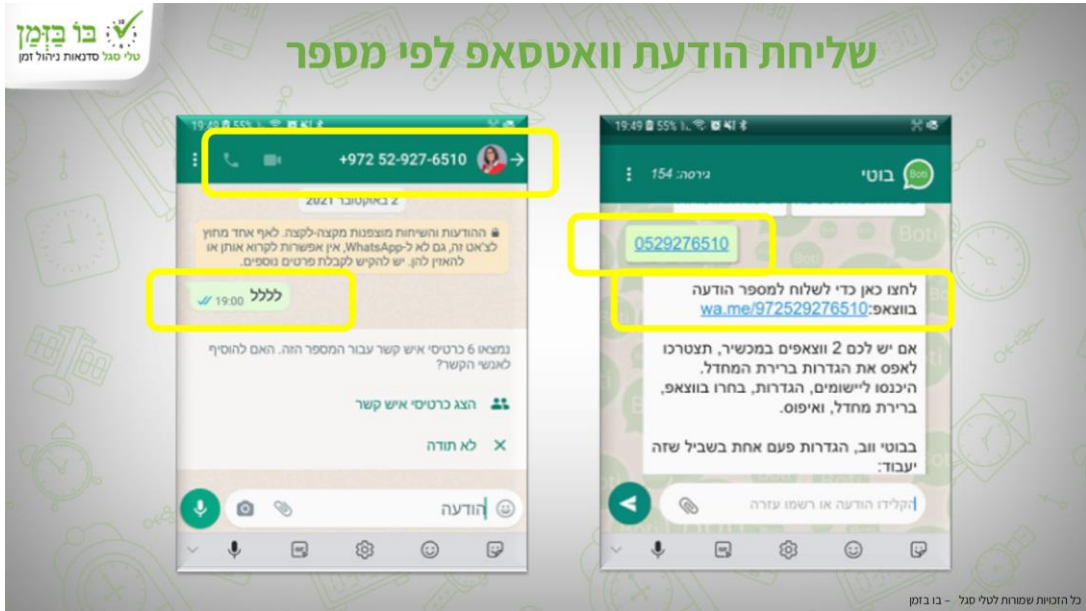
בּוֹ בִּזְמַן
טלי סגל סדנאות ניהול זמן

שליחת הודעת וואטסאפ לפי מספר

19:49 55%

+972 52-927-6510

2 באוקטובר 2021

ההודעות והשיחות מוצפנות מקצה-לקצה. לאף אחד מחוץ לצ'אט זה, גם לא ל-WhatsApp, אין אפשרות לקרוא אותן או להאזין להן. יש להקיש לקבלת פרטים נוספים.

לללל 19:00

נמצאו 6 כרטיסי איש קשר עבור המספר הזה. האם להוסיף לאנשי הקשר?

הצג כרטיסי איש קשר

לא תודה

הודעה

19:49 55%

בוטי

גירסה: 154

0529276510

לחצו כאן כדי לשלוח למספר הודעה בווצאפ: wa.me/972529276510

אם יש לכם 2 ווצאפים במכשיר, תצטרכו לאפס את הגדרות ברירת המחדל. היכנסו ליישומים, הגדרות, בחרו בווצאפ, ברירת מחדל, ואיפוס.

בבוטי וב, הגדרות פעם אחת בשביל שזה יעבוד:

הקלידו הודעה או רשמו עזרה

כל הזכויות שמורות לטלי סגל - בו בזמן